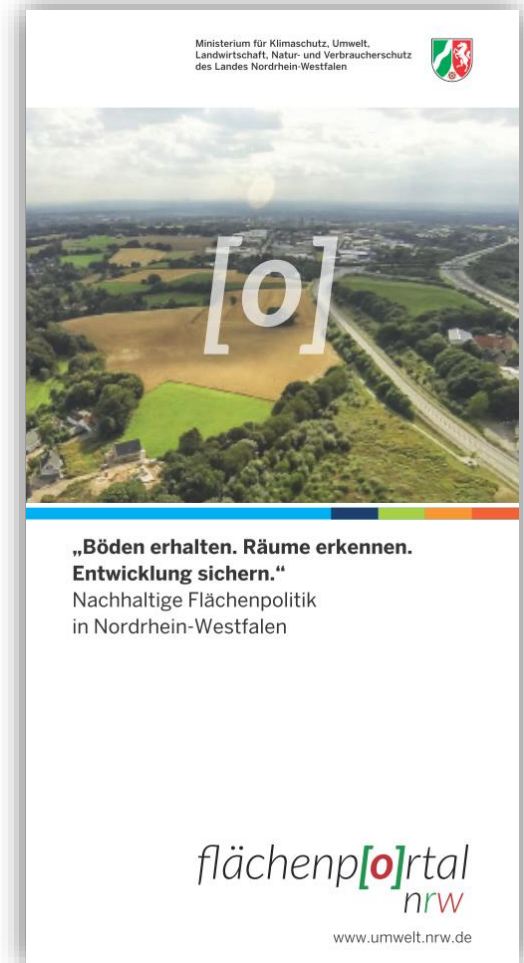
Ministerium für Klimaschutz, Umwelt, Landwirtschaft, Natur- und Verbraucherschutz des Landes Nordrhein-Westfalen

[o]

„Böden erhalten. Räume erkennen. Entwicklung sichern.“
Nachhaltige Flächenpolitik in Nordrhein-Westfalen

flächenp[o]rtal
nrw

www.umwelt.nrw.de